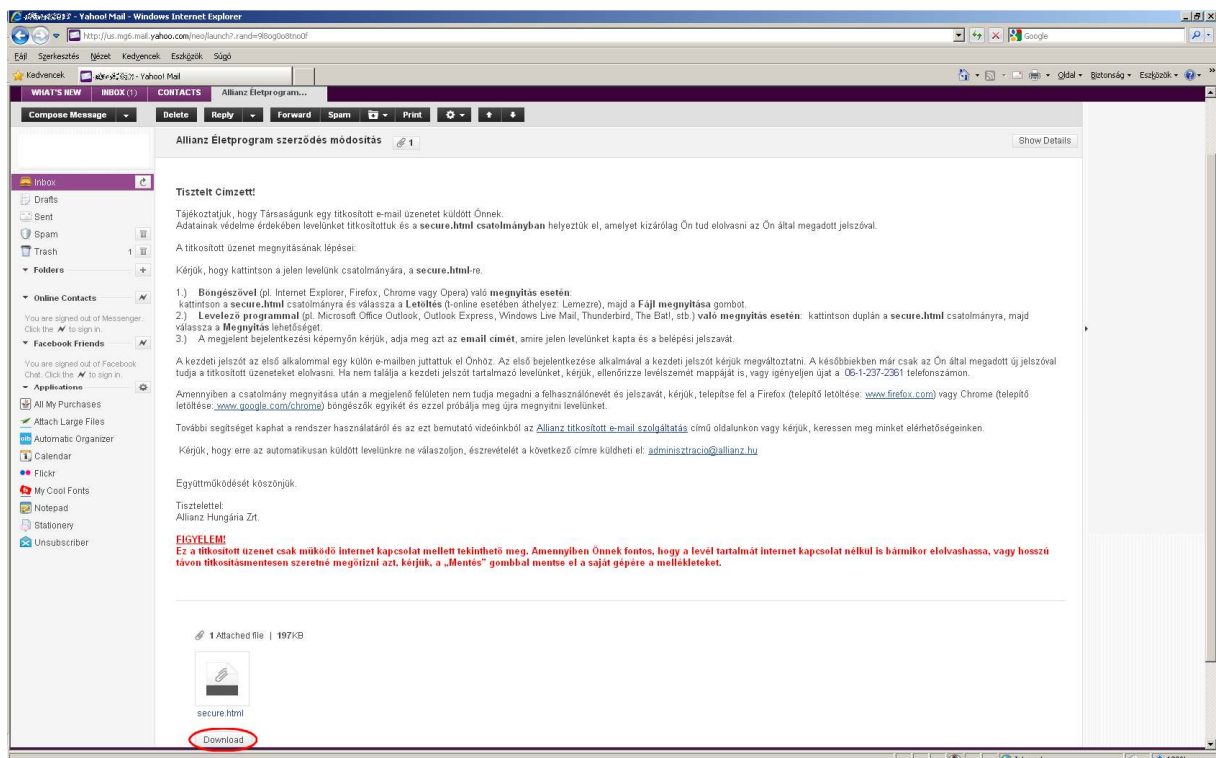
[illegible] - Yahoo! Mail - Windows Internet Explorer

http://us.mg6.mail.yahoo.com/neo/launch?.rand=9l8og0o8tno0f

Google

Fájl Szerkesztés Nézet Kedvencek Eszközök Súgó

Kedvencek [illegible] - Yahoo! Mail

Oldal Biztonság Eszközök

WHAT'S NEW INBOX (1) CONTACTS Allianz Életprogram...

Compose Message Delete Reply Forward Spam Print

Allianz Életprogram szerződés módosítás 1

Show Details

Inbox
Drafts
Sent
Spam
Trash 1
Folders
Online Contacts
You are signed out of Messenger. Click the to sign in.
Facebook Friends
You are signed out of Facebook Chat. Click the to sign in.
Applications
All My Purchases
Attach Large Files
Automatic Organizer
Calendar
Flickr
My Cool Fonts
Notepad
Stationery
Unsubscriber

Tisztelt Címzett!

Tájékoztatjuk, hogy Társaságunk egy titkosított e-mail üzenetet küldött Önnek.
Adatainak védelme érdekében levelünket titkosítottuk és a secure.html csatolmányban helyeztük el, amelyet kizárólag Ön tud elolvasni az Ön által megadott jelszóval.

A titkosított üzenet megnyitásának lépései:

Kérjük, hogy kattintson a jelen levelünk csatolmányára, a secure.html-re.

1.) Böngészővel (pl. Internet Explorer, Firefox, Chrome vagy Opera) való megnyitás esetén:
kattintson a secure.html csatolmányra és válassza a Letöltés (t-online esetében áthelyez: Lemezre), majd a Fájl megnyitása gombot.
2.) Levelező programmal (pl. Microsoft Office Outlook, Outlook Express, Windows Live Mail, Thunderbird, The Bat!, stb.) való megnyitás esetén: kattintson duplán a secure.html csatolmányra, majd válassza a Megnyitás lehetőséget.
3.) A megjelent bejelentkezési képernyőn kérjük, adja meg azt az email címét, amire jelen levelünket kapta és a belépési jelszavát.

A kezdeti jelszót az első alkalommal egy külön e-mailben juttattuk el Önhöz. Az első bejelentkezése alkalmával a kezdeti jelszót kérjük megváltoztatni. A későbbiekben már csak az Ön által megadott új jelszóval tudja a titkosított üzeneteket elolvasni. Ha nem találja a kezdeti jelszót tartalmazó levelünket, kérjük, ellenőrizze levélszemét mappáját is, vagy igényeljen újat a 06-1-237-2361 telefonszámon.

Amennyiben a csatolmány megnyitása után a megjelenő felületen nem tudja megadni a felhasználónevét és jelszavát, kérjük, telepítse fel a Firefox (telepítő letöltése: www.firefox.com) vagy Chrome (telepítő letöltése: www.google.com/chrome) böngészők egyikét és ezzel próbálja meg újra megnyitni levelünket.

További segítséget kaphat a rendszer használatáról és az ezt bemutató videóinkból az Allianz titkosított e-mail szolgáltatás című oldalunkon vagy kérjük, keressen meg minket elérhetőségeinken.

Kérjük, hogy erre az automatikusan küldött levelünkre ne válaszoljon, észrevételét a következő címre küldheti el: adminisztracio@allianz.hu

Együttműködését köszönjük.

Tisztelettel:
Allianz Hungária Zrt.

FIGYELEM!
Ez a titkosított üzenet csak működő internet kapcsolat mellett tekinthető meg. Amennyiben Önnek fontos, hogy a levél tartalmát internet kapcsolat nélkül is bármikor elolvashassa, vagy hosszú távon titkosításmentesen szeretné megőrizni azt, kérjük, a „Mentés" gombbal mentse el a saját gépére a mellékleteket.

1 Attached file | 197KB

secure.html

Download